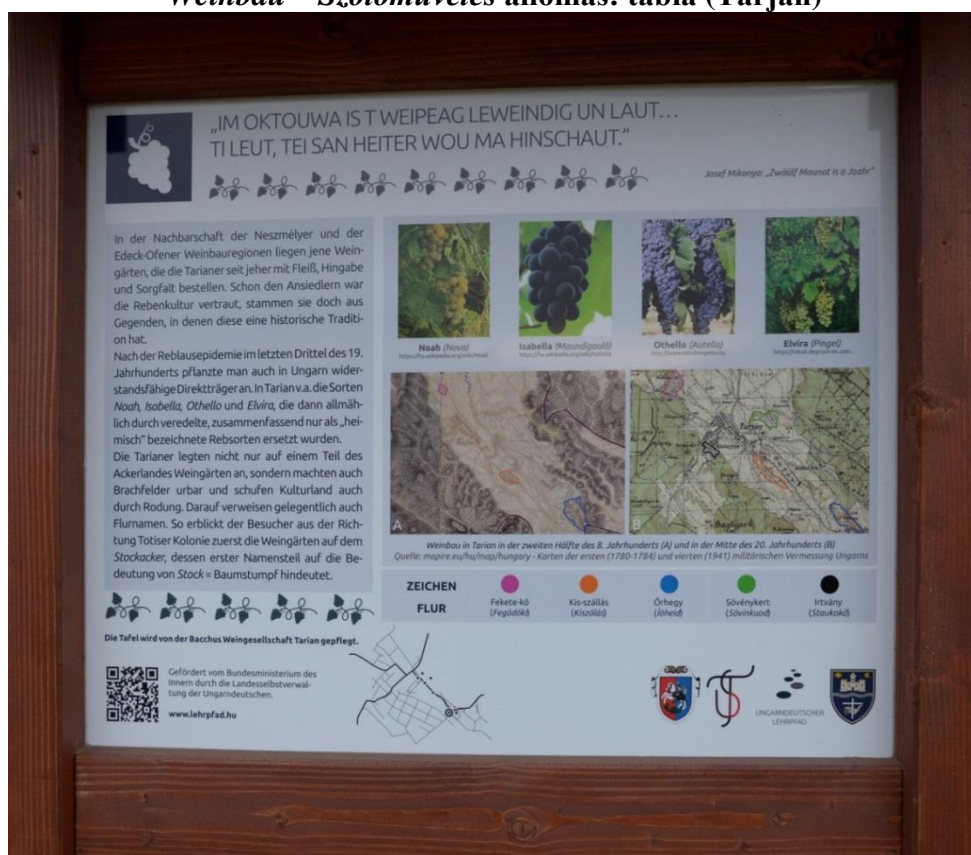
*Weinbau – Szőlőművelés* állomás: tábla (Tarján)

„IM OKTOUWA IS T WEIPEAG LEWEINDIG UN LAUT…
TI LEUT, TEI SAN HEITER WOU MA HINSCHAUT."

Josef Mikonya: „Zwölf Maunat is a Joahr"

In der Nachbarschaft der Neszmélyer und der Edeck-Ofener Weinbauregionen liegen jene Weingärten, die die Tarianer seit jeher mit Fleiß, Hingabe und Sorgfalt bestellen. Schon den Ansiedlern war die Rebenkultur vertraut, stammen sie doch aus Gegenden, in denen diese eine historische Tradition hat.
Nach der Reblausepidemie im letzten Drittel des 19. Jahrhunderts pflanzte man auch in Ungarn widerstandsfähige Direktträger an. In Tarian v.a. die Sorten *Noah*, *Isabella*, *Othello* und *Elvira*, die dann allmählich durch veredelte, zusammenfassend nur als „heimisch" bezeichnete Rebsorten ersetzt wurden.
Die Tarianer legten nicht nur auf einem Teil des Ackerlandes Weingärten an, sondern machten auch Brachfelder urbar und schufen Kulturland auch durch Rodung. Darauf verweisen gelegentlich auch Flurnamen. So erblickt der Besucher aus der Richtung Totiser Kolonie zuerst die Weingärten auf dem *Stockacker*, dessen erster Namensteil auf die Bedeutung von *Stock* = Baumstumpf hindeutet.

Noah (Nova)
https://hu.wikipedia.org/wiki/Noah

Isabella (Moundigpauli)
https://hu.wikipedia.org/wiki/Izabella

Othello (Autelio)
http://www.borvidegek.hu

Elvira (Pingel)
https://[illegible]

A

B

Weinbau in Tarian in der zweiten Hälfte des 8. Jahrhunderts (A) und in der Mitte des 20. Jahrhunderts (B)
Quelle: mapire.eu/hu/map/hungary - Karten der ersten (1780-1784) und vierten (1941) militärischen Vermessung Ungarns

| ZEICHEN | | | | | |
|---|---|---|---|---|---|
| FLUR | Fekete-kő (Fegödöki) | Kis-szállás (Kiszölös) | Őrhegy (Ölheid) | Sövénykert (Sövinkuod) | Irtvány (Staukokö) |

Die Tafel wird von der Bacchus Weingesellschaft Tarian gepflegt.

Gefördert vom Bundesministerium des Innern durch die Landesselbstverwaltung der Ungarndeutschen.

www.lehrpfad.hu

UNGARNDEUTSCHER LEHRPFAD